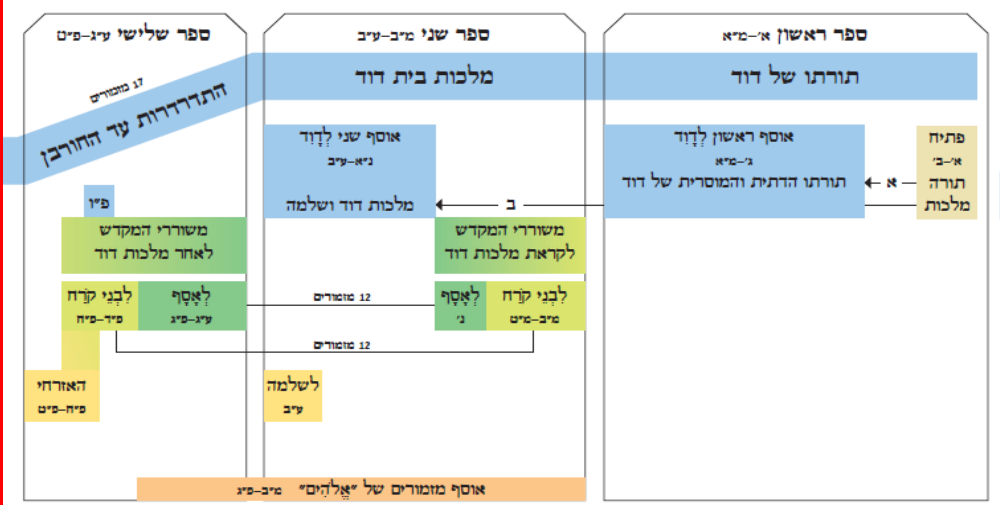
ספר ראשון א׳–מ״א

ספר שני מ״ב–ע״ב

ספר שלישי ע״ג–פ״ט

תורתו של דוד

מלכות בית דוד

התדרדרות עד החורבן

17 מזמורים

פתיח
א׳–ב׳
תורה
מלכות

א

אוסף ראשון לְדָוִד
ג׳–מ״א
תורתו הדתית והמוסרית של דוד

ב

אוסף שני לְדָוִד
נ״א–ע״ב
מלכות דוד ושלמה

משוררי המקדש
לקראת מלכות דוד

לִבְנֵי קֹרַח
מ״ב–מ״ט

לְאָסָף
נ׳

12 מזמורים

12 מזמורים

פ״ו

משוררי המקדש
לאחר מלכות דוד

לִבְנֵי קֹרַח
פ״ד–פ״ח

לְאָסָף
ע״ג–פ״ג

האזרחי
פ״ח–פ״ט

לשלמה
ע״ב

אוסף מזמורים של ״אֱלֹהִים״ מ״ב–פ״ג